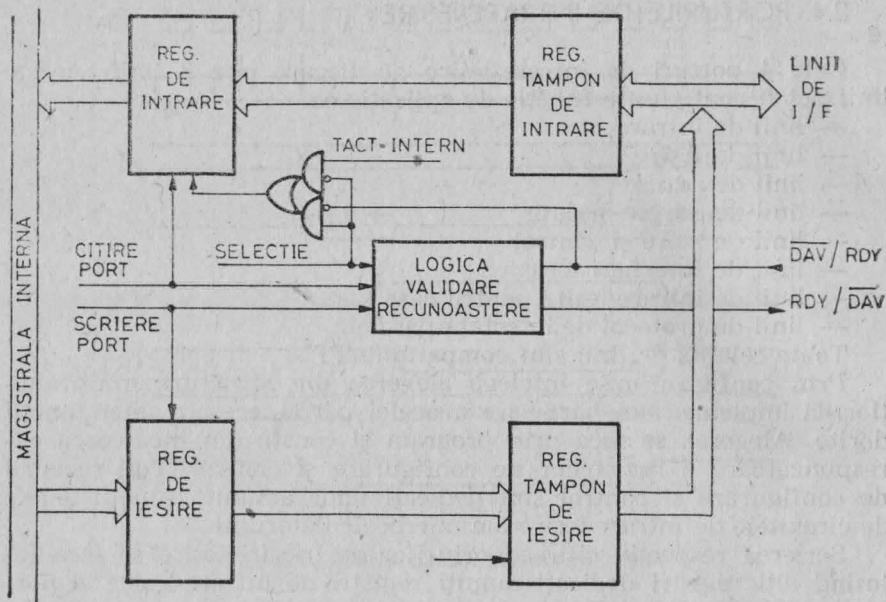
MAGISTRALA INTERNA

REG. DE INTRARE

REG. TAMPON DE INTRARE

LINII DE I / F

TACT-INTERN

CITIRE PORT

SELECTIE

LOGICA VALIDARE RECUNOASTERE

$\overline{DAV}$ / RDY

RDY / $\overline{DAV}$

SCRIERE PORT

REG. DE IESIRE

REG. TAMPON DE IESIRE